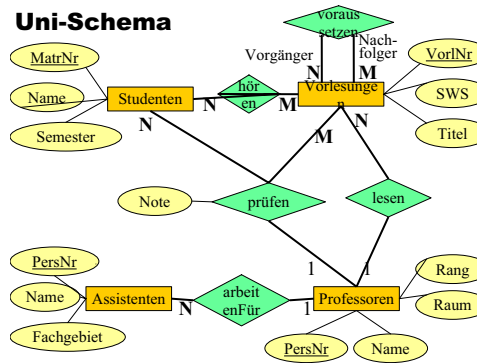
Uni-Schema

voraus setzen

Vorgänger

Nachfolger

MatrNr

VorlNr

N

M

Name

Studenten

N

hören

M

Vorlesungen

SWS

Semester

N

M

N

Titel

Note

prüfen

lesen

PersNr

1

1

Rang

Name

Assistenten

N

arbeitenFür

1

Professoren

Raum

Fachgebiet

PersNr

Name